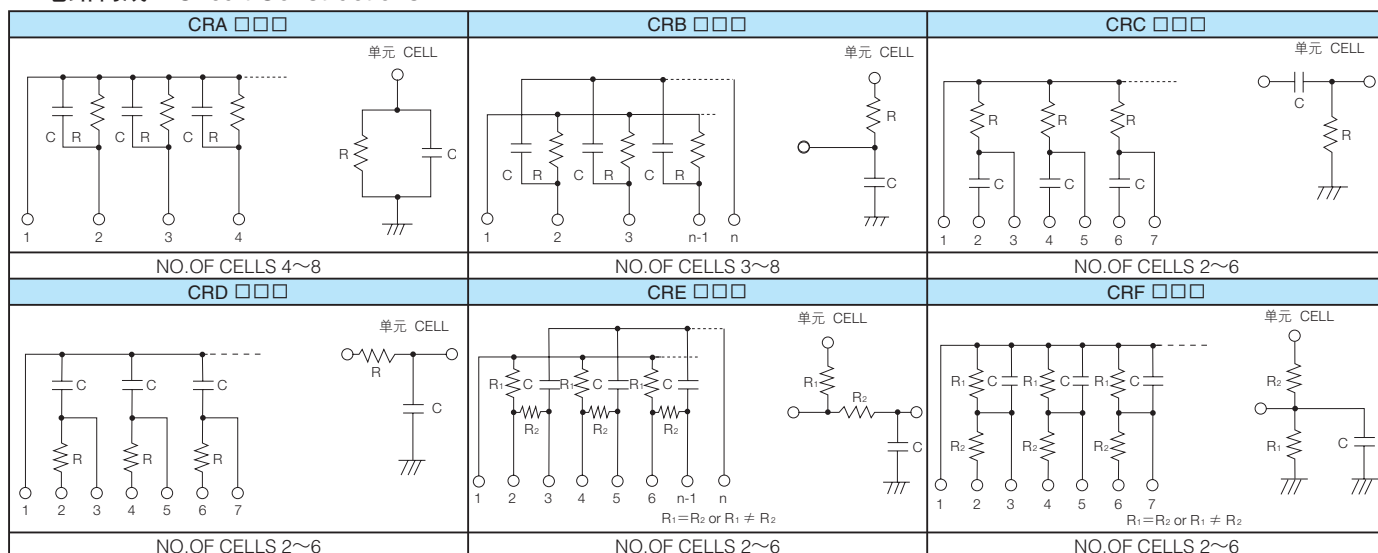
| CRA □□□ | CRB □□□ | CRC □□□ |
|---|---|---|
| C R C R C R 1 2 3 4 单元 CELL R C | C R C R C R 1 2 3 n-1 n 单元 CELL R C | R R R C C C 1 2 3 4 5 6 7 单元 CELL C R |
| NO.OF CELLS 4～8 | NO.OF CELLS 3～8 | NO.OF CELLS 2～6 |
| CRD □□□ | CRE □□□ | CRF □□□ |
| C C C R R R 1 2 3 4 5 6 7 单元 CELL R C | R₁ C R₁ C R₁ C R₂ R₂ R₂ 1 2 3 4 5 6 n-1 n $R_1=R_2$ or $R_1 \neq R_2$ 单元 CELL R₁ R₂ C | R₁ C R₁ C R₁ C R₂ R₂ R₂ 1 2 3 4 5 6 7 $R_1=R_2$ or $R_1 \neq R_2$ 单元 CELL R₂ R₁ C |
| NO.OF CELLS 2～6 | NO.OF CELLS 2～6 | NO.OF CELLS 2～6 |